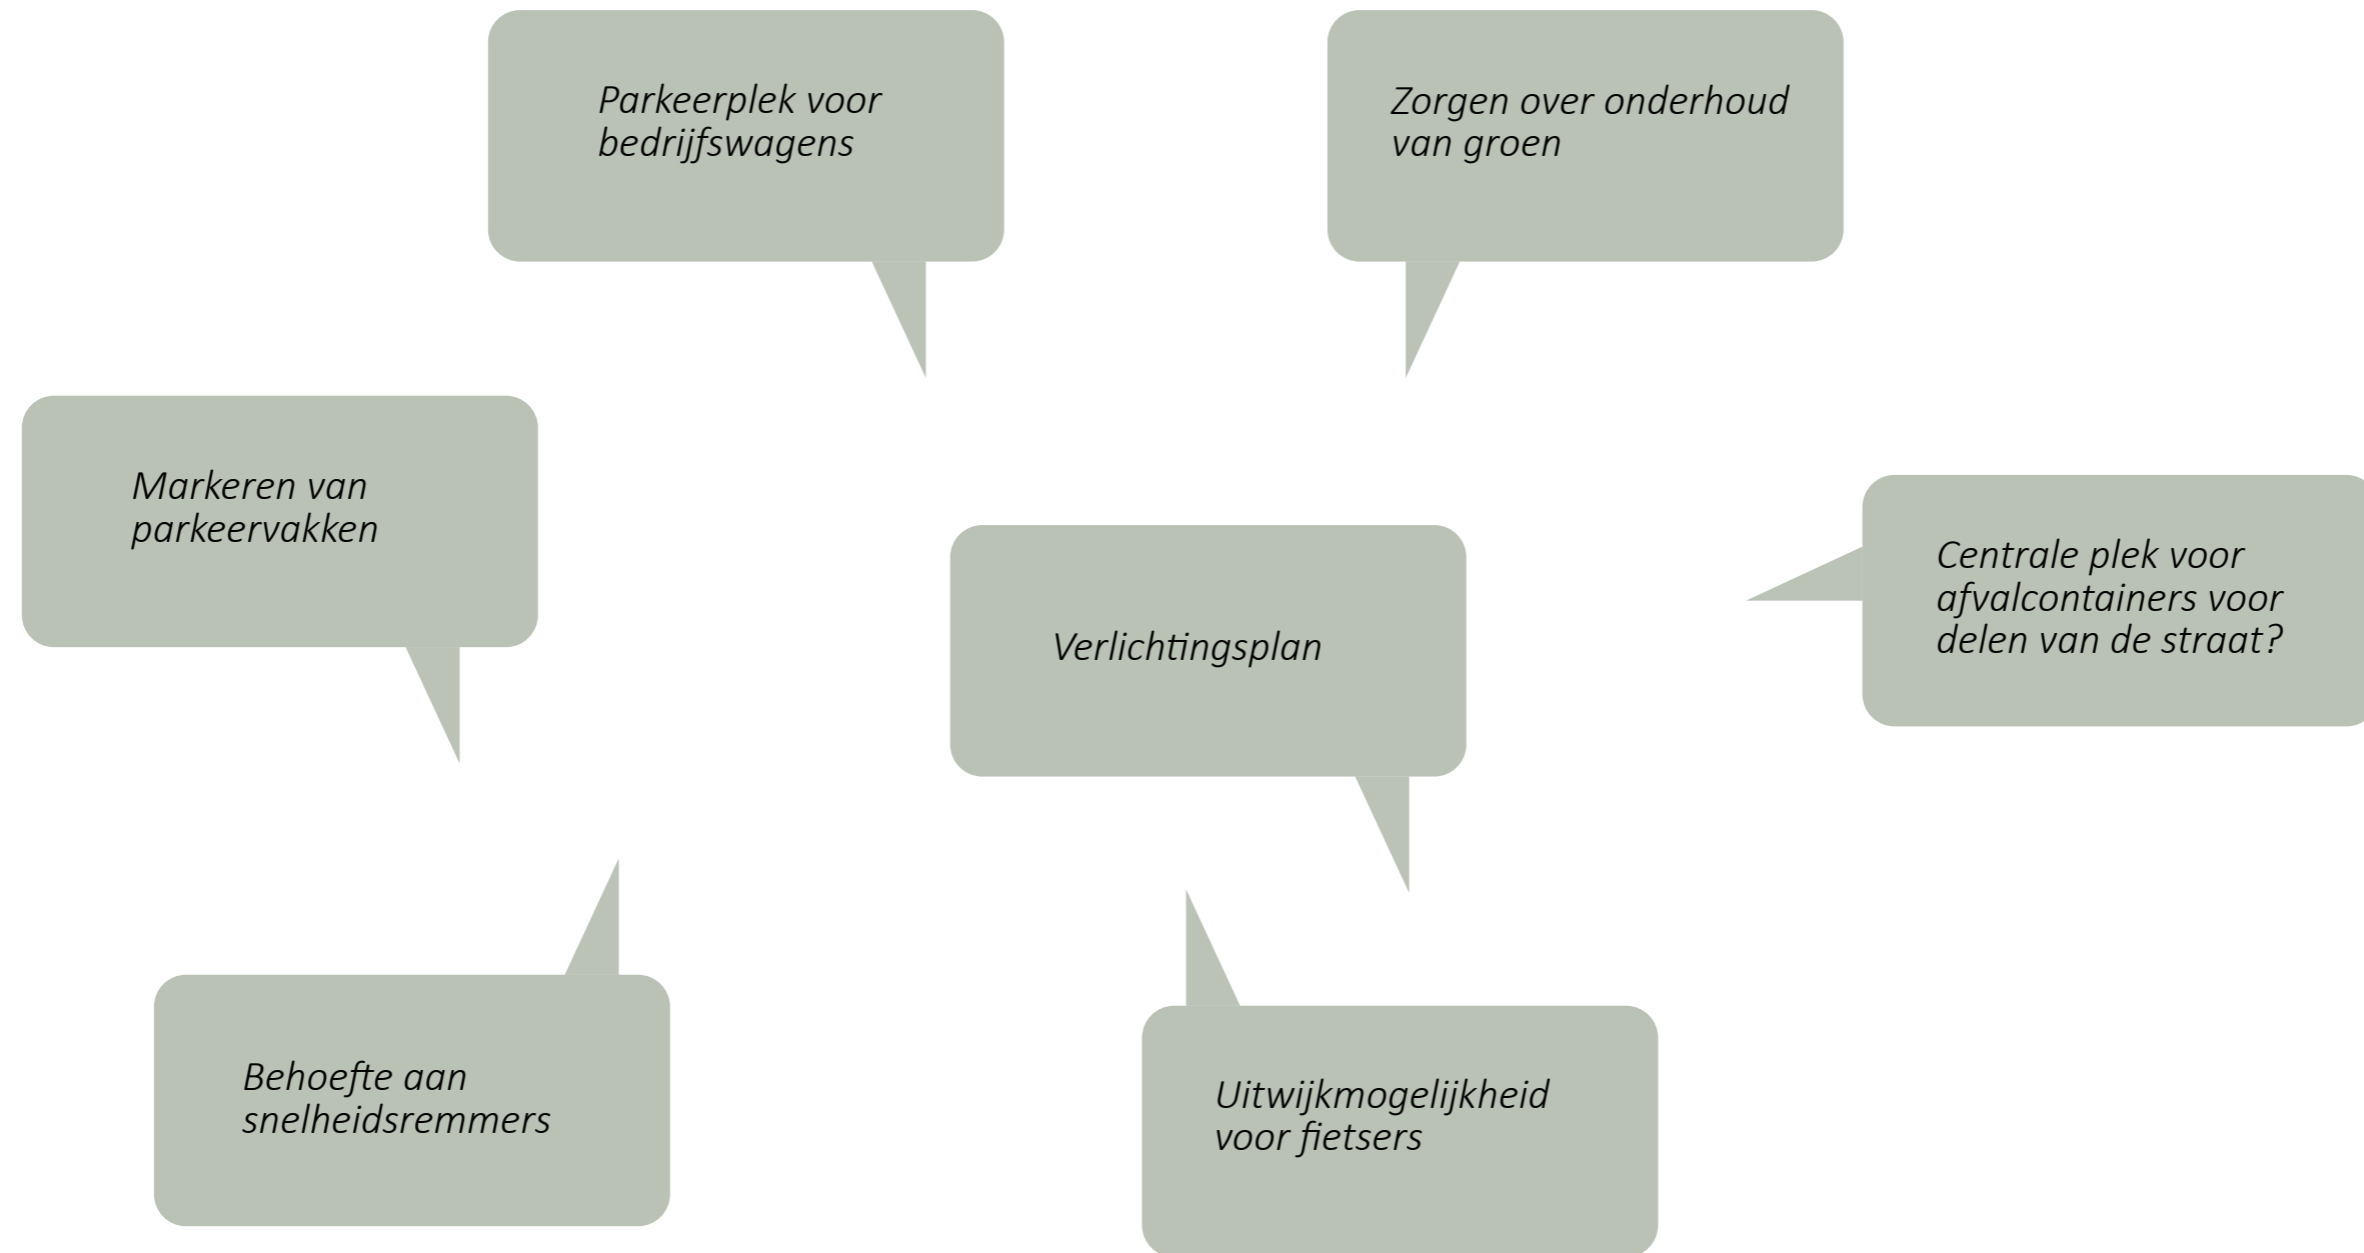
Parkeerplek voor bedrijfswagens

Zorgen over onderhoud van groen

Markeren van parkeervakken

Verlichtingsplan

Centrale plek voor afvalcontainers voor delen van de straat?

Behoefte aan snelheidsremmers

Uitwijkmogelijkheid voor fietsers